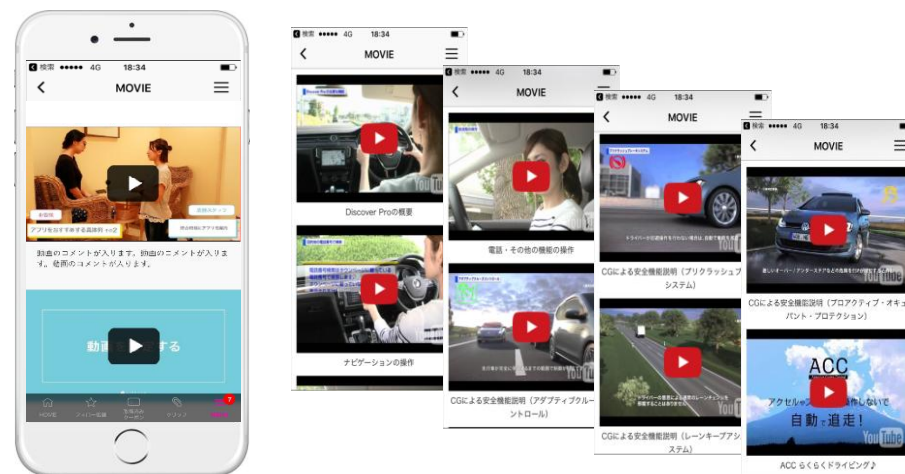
検索 ●●●●● 4G 18:34
MOVIE

アプリを活用する具体的 トップ

動画のコメントが入ります。動画のコメントが入ります。動画のコメントが入ります。

動画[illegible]する

HOME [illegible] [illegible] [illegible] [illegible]

検索 ●●●●● 4G 18:34
MOVIE
Discover Proの概要
ナビゲーションの操作

検索 ●●●●● 4G 18:34
MOVIE
電話・その他の機能の操作
CGによる安全機能説明（アダプティブクルーズコントロール）

検索 ●●●●● 4G 18:34
MOVIE
CGによる安全機能説明（プリクラッシュブレーキシステム）
CGによる安全機能説明（レーンキープアシストシステム）

検索 ●●●●● 4G 18:34
MOVIE
CGによる安全機能説明（プロアクティブ・オキュパント・プロテクション）
ACC
アクセル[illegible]しないで
自動 追走!
YouTube
ACC らくらくドライビング♪